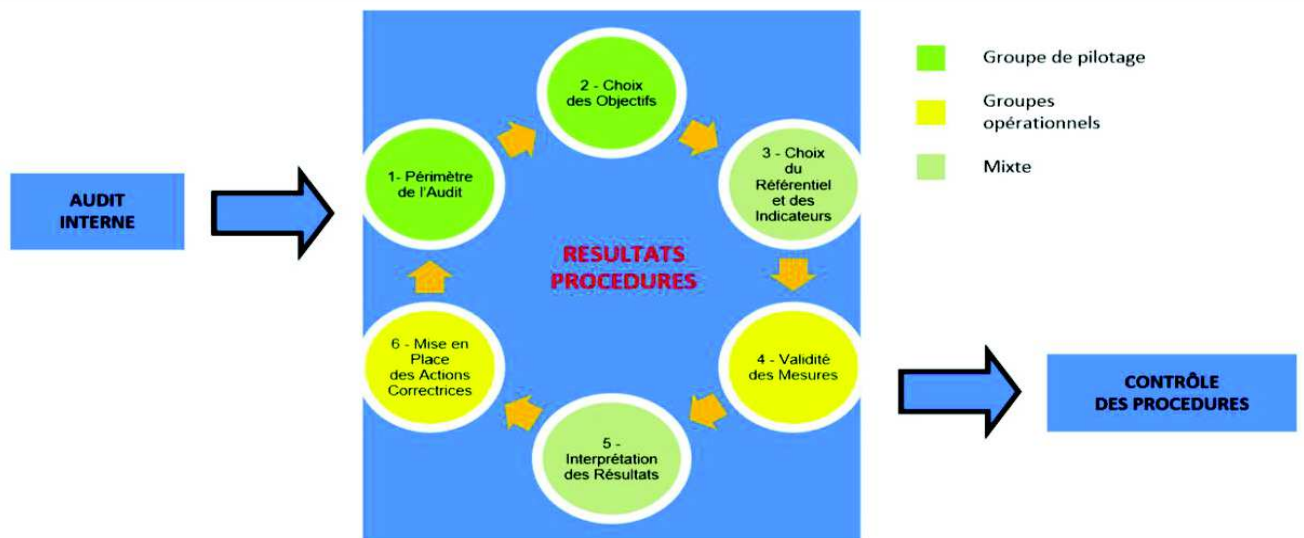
AUDIT INTERNE

2 - Choix des Objectifs

1- Périmètre de l'Audit

3 - Choix du Référentiel et des Indicateurs

RESULTATS PROCEDURES

6 - Mise en Place des Actions Correctrices

4 - Validité des Mesures

5 - Interprétation des Résultats

Groupe de pilotage

Groupes opérationnels

Mixte

CONTRÔLE DES PROCEDURES